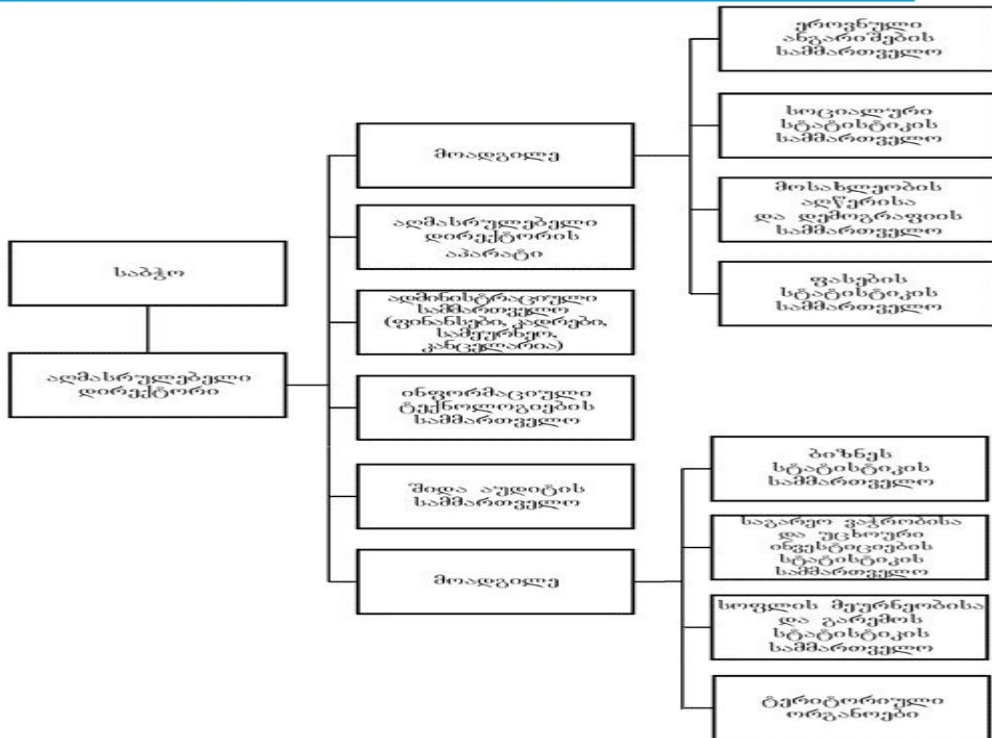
საბჭო

აღმასრულებელი დირექტორი

მოადგილე

აღმასრულებელი დირექტორის აპარატი

ადმინისტრაციული სამმართველო (ფინანსები, კადრები, სამეურნეო, კანცელარია)

ინფორმაციული ტექნოლოგიების სამმართველო

შიდა აუდიტის სამმართველო

მოადგილე

ეროვნული ანგარიშების სამმართველო

სოციალური სტატისტიკის სამმართველო

მოსახლეობის აღწერისა და დემოგრაფიის სამმართველო

ფასების სტატისტიკის სამმართველო

ბიზნეს სტატისტიკის სამმართველო

საგარეო ვაჭრობისა და უცხოური ინვესტიციების სტატისტიკის სამმართველო

სოფლის მეურნეობისა და გარემოს სტატისტიკის სამმართველო

ტერიტორიული ორგანოები